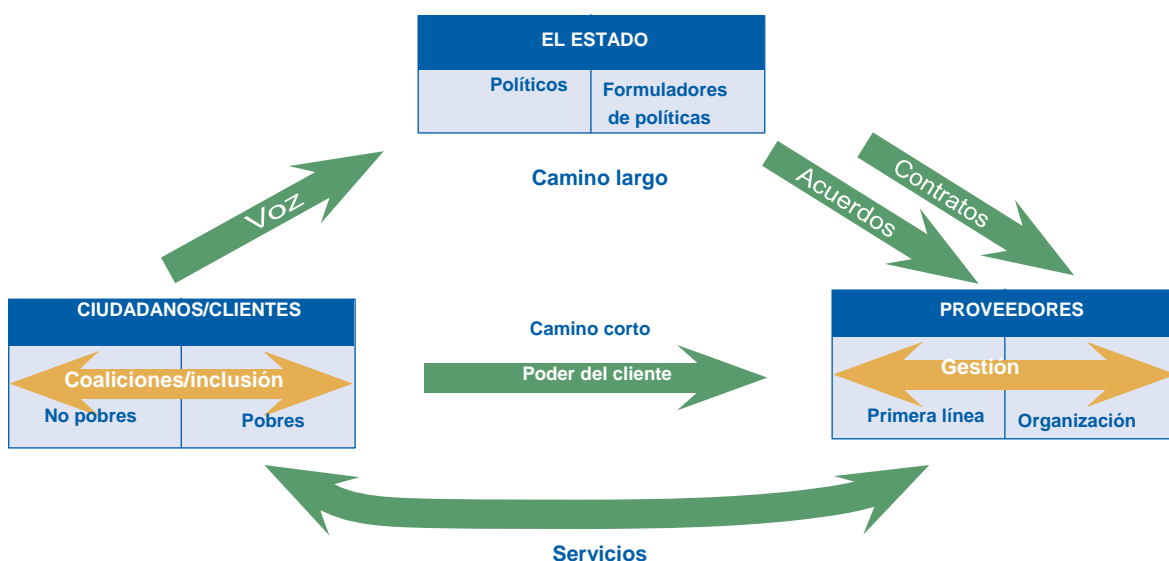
EL ESTADO

Políticos

Formuladores de políticas

Camino largo

Voz

Acuerdos

Contratos

CIUDADANOS/CLIENTES

Coaliciones/inclusión

No pobres

Pobres

Camino corto

Poder del cliente

PROVEEDORES

Gestión

Primera línea

Organización

Servicios